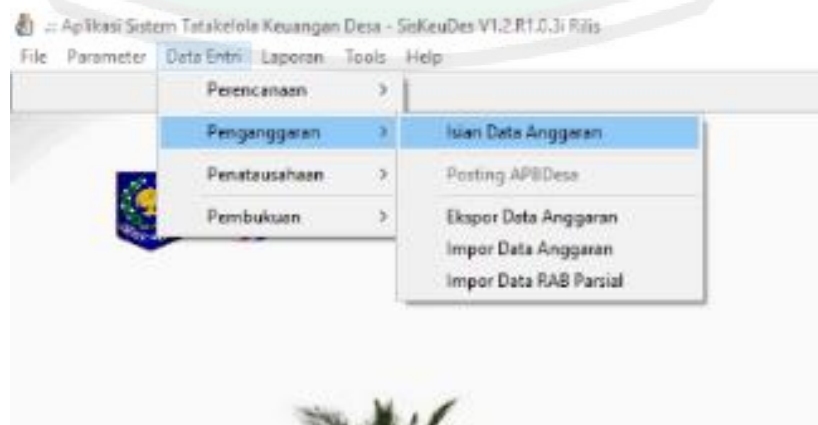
.:: Aplikasi Sistem Tatakelola Keuangan Desa - SisKeuDes V1.2.R1.0.3i Rilis
File Parameter Data Entri Laporan Tools Help

Perencanaan >
Penganggaran >
Penatausahaan >
Pembukuan >

Isian Data Anggaran
Posting APBDesa
Ekspor Data Anggaran
Impor Data Anggaran
Impor Data RAB Parsial